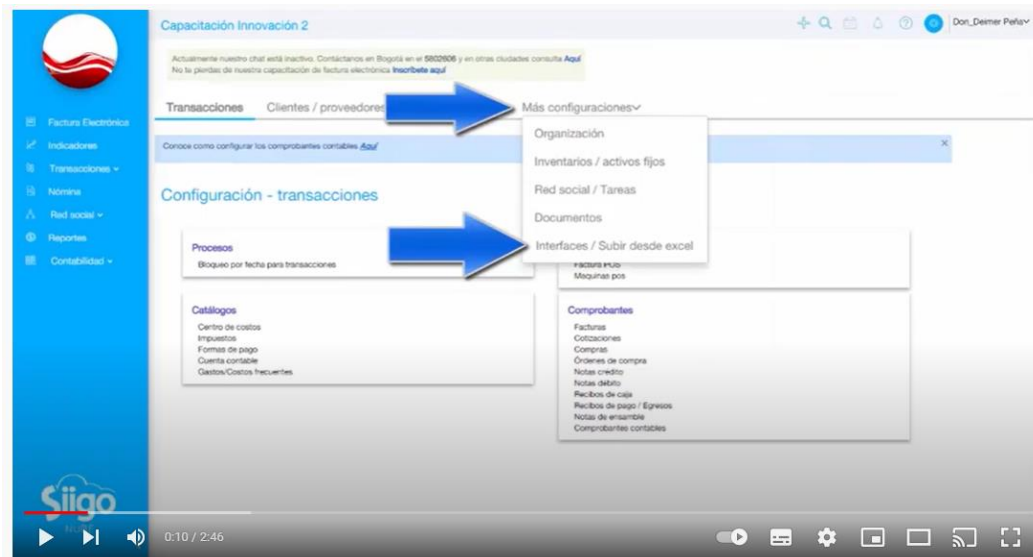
Capacitación Innovación 2

Don_Deimer Peña

Actualmente nuestro chat está inactivo. Contáctanos en Bogotá en el 5802606 y en otras ciudades consulta Aquí
No te pierdas de nuestra capacitación de factura electrónica Inscríbete aquí

Factura Electrónica
Indicadores
Transacciones
Nómina
Red social
Reportes
Contabilidad

Transacciones
Clientes / proveedores
Más configuraciones

Organización
Inventarios / activos fijos
Red social / Tareas
Documentos
Interfaces / Subir desde excel

Conoce como configurar los comprobantes contables Aquí

Configuración - transacciones

Procesos
Bloqueo por fecha para transacciones

Factura POS
Maquinas pos

Catálogos
Centro de costos
Impuestos
Formas de pago
Cuenta contable
Gastos/Costos frecuentes

Comprobantes
Facturas
Cotizaciones
Compras
Órdenes de compra
Notas crédito
Notas débito
Recibos de caja
Recibos de pago / Egresos
Notas de ensamble
Comprobantes contables

Siigo

0:10 / 2:46